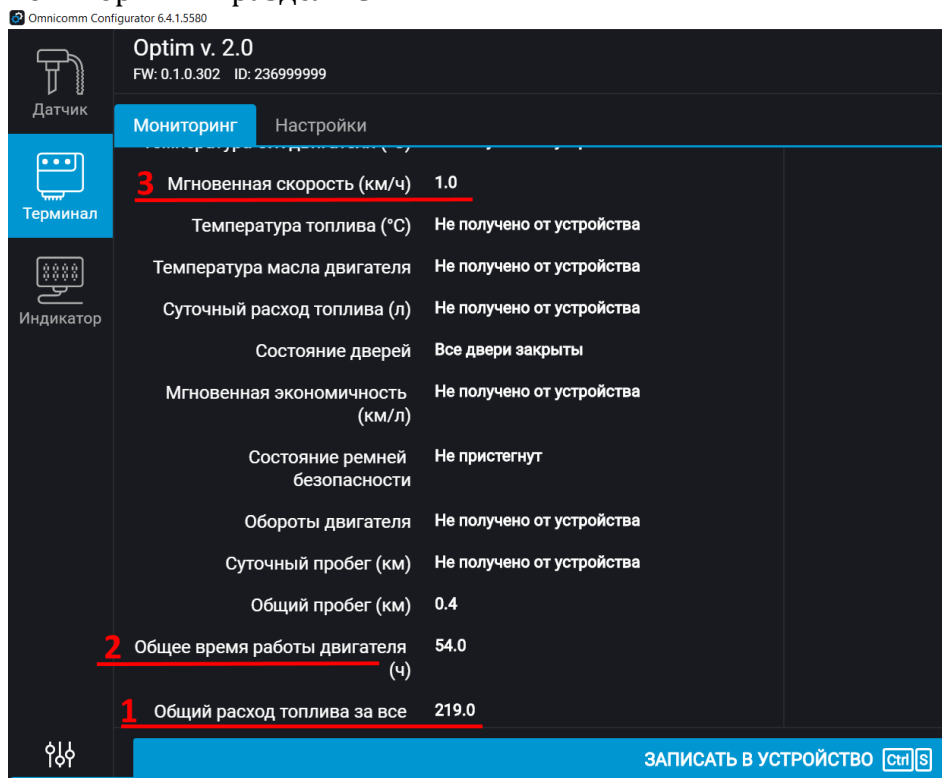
Omnicomm Configurator 6.4.1.5580

Датчик

Терминал

Индикатор

Optim v. 2.0
FW: 0.1.0.302 ID: 236999999

Мониторинг Настройки

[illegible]

3 Мгновенная скорость (км/ч) 1.0

Температура топлива (°C) Не получено от устройства

Температура масла двигателя Не получено от устройства

Суточный расход топлива (л) Не получено от устройства

Состояние дверей Все двери закрыты

Мгновенная экономичность (км/л) Не получено от устройства

Состояние ремней безопасности Не пристегнут

Обороты двигателя Не получено от устройства

Суточный пробег (км) Не получено от устройства

Общий пробег (км) 0.4

2 Общее время работы двигателя (ч) 54.0

1 Общий расход топлива за все 219.0

ЗАПИСАТЬ В УСТРОЙСТВО Ctrl S